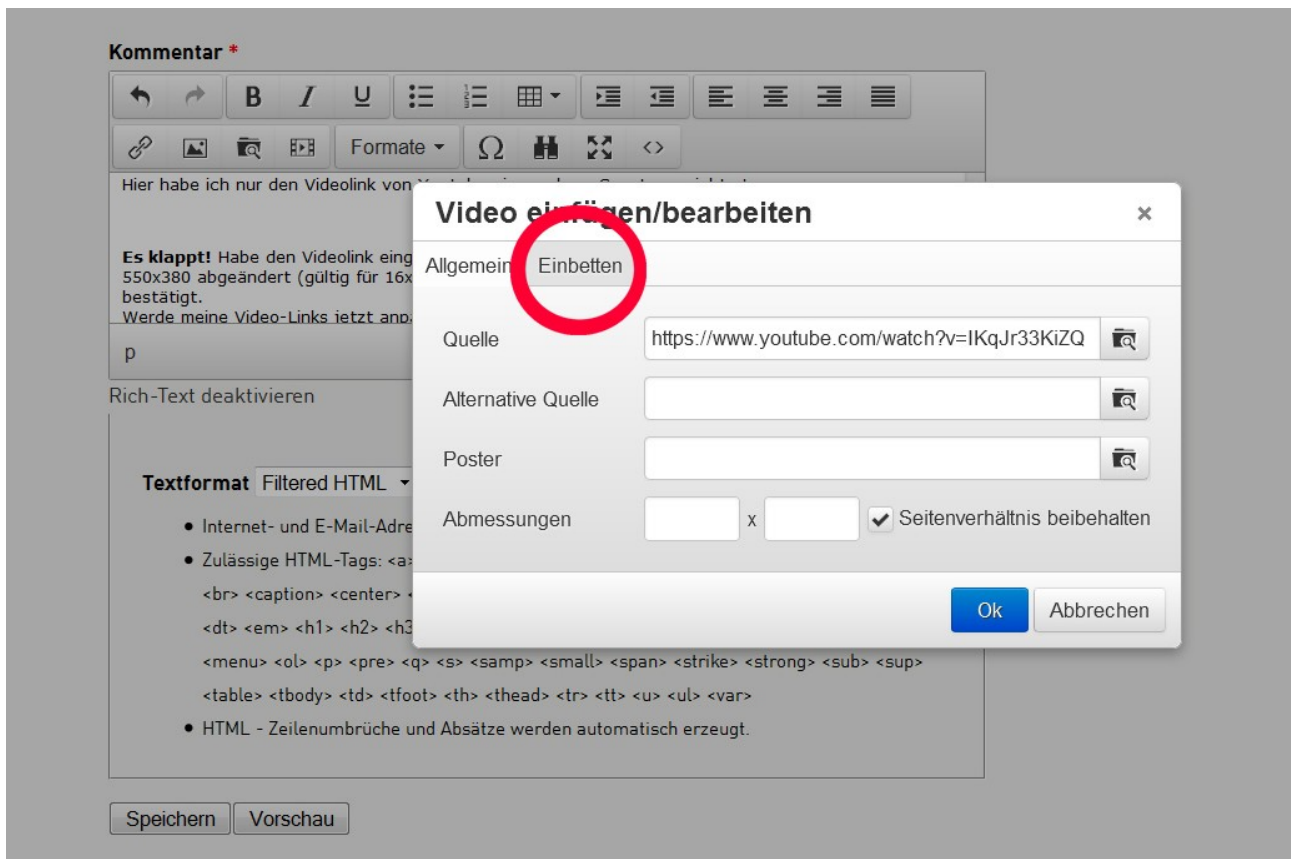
Kommentar *

Formate

Hier habe ich nur den Videolink von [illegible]

**Es klappt!** Habe den Videolink eing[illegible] 550x380 abgeändert (gültig für 16x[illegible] bestätigt.
Werde meine Video-Links jetzt anp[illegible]

p

Rich-Text deaktivieren

Textformat Filtered HTML

- Internet- und E-Mail-Adre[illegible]
- Zulässige HTML-Tags: <a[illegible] <br> <caption> <center> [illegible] <dt> <em> <h1> <h2> <h3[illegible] <menu> <ol> <p> <pre> <q> <s> <samp> <small> <span> <strike> <strong> <sub> <sup> <table> <tbody> <td> <tfoot> <th> <thead> <tr> <tt> <u> <ul> <var>
- HTML - Zeilenumbrüche und Absätze werden automatisch erzeugt.

Speichern Vorschau

Video einfügen/bearbeiten ×

Allgemein Einbetten

Quelle https://www.youtube.com/watch?v=IKqJr33KiZQ

Alternative Quelle

Poster

Abmessungen x Seitenverhältnis beibehalten

Ok Abbrechen